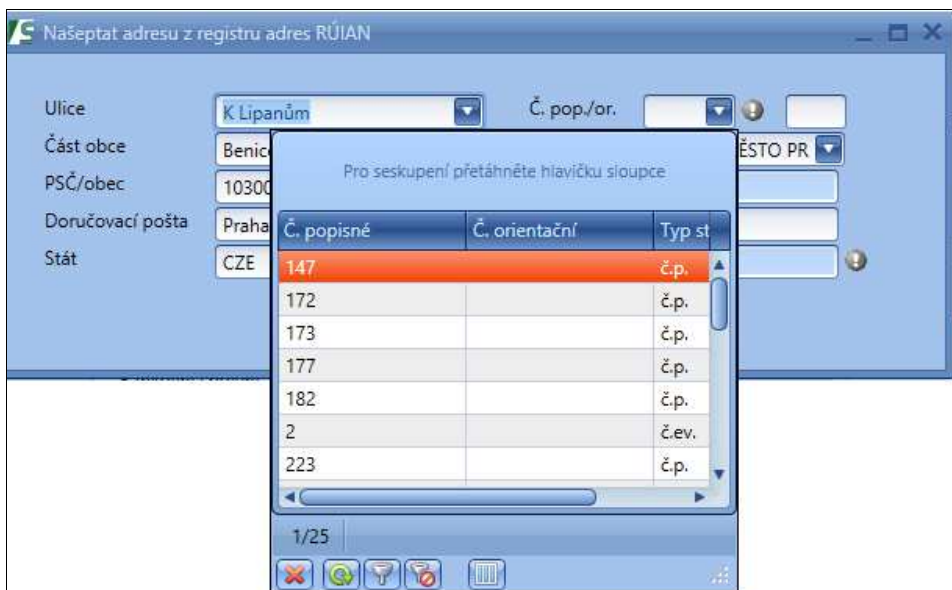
Našeptat adresu z registru adres RÚIAN

Ulice K Lipanům

Č. pop./or.

Část obce Benic

ĚSTO PR

PSČ/obec 10300

Doručovací pošta Praha

Stát CZE

Pro seskupení přetáhněte hlavičku sloupce

| Č. popisné | Č. orientační | Typ st |
|---|---|---|
| 147 | | č.p. |
| 172 | | č.p. |
| 173 | | č.p. |
| 177 | | č.p. |
| 182 | | č.p. |
| 2 | | č.ev. |
| 223 | | č.p. |

1/25